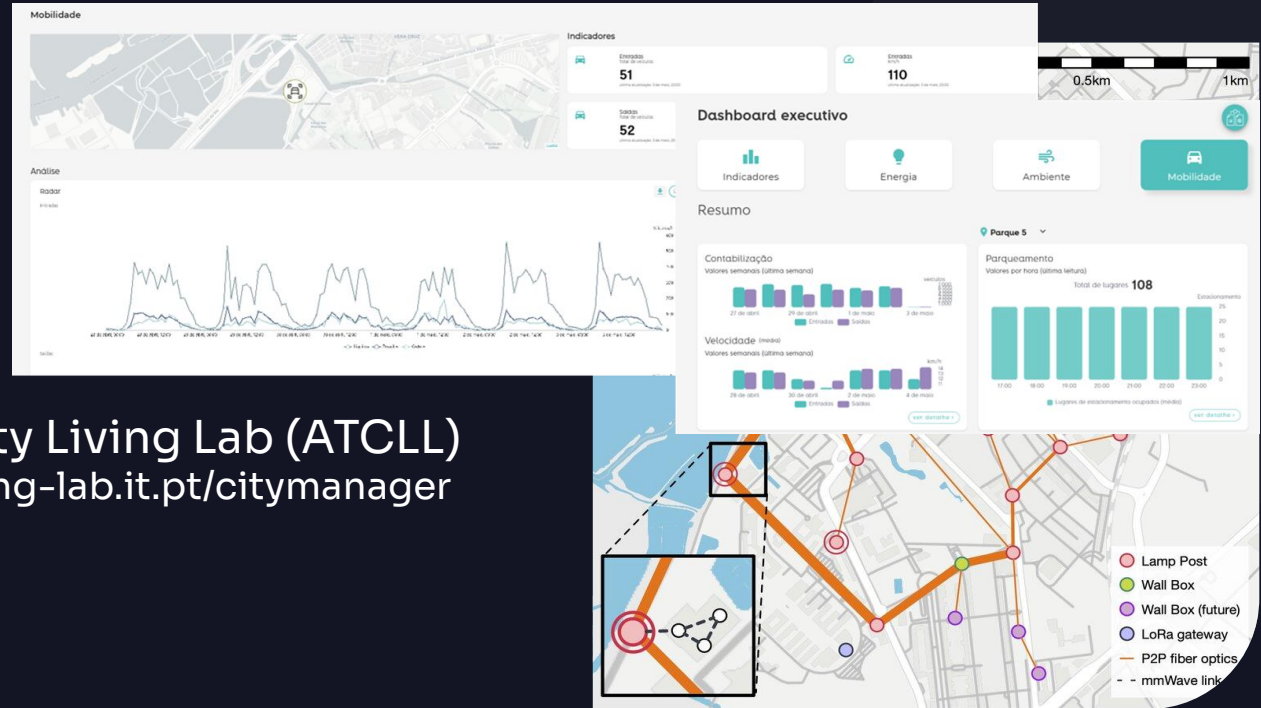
Mobilidade

Indicadores

Entradas
Total de veículos
51

Entradas
km/h
110

Saídas
Total de veículos
52

Análise

Radar

Entrada

Saída

0.5km
1km

Dashboard executivo

Indicadores
Energia
Ambiente
Mobilidade

Resumo

Parque 5

Contabilização
Valores semanais (última semana)

27 de abril
29 de abril
1 de maio
3 de maio

Entradas
Saídas

Velocidade (média)
Valores semanais (última semana)

km/h

28 de abril
30 de abril
2 de maio
4 de maio

Entradas
Saídas

ver detalhe

Parqueamento
Valores por hora (última leitura)

Total de lugares 108

Estacionamento

25
20
15
10
5
0

17:00
18:00
19:00
20:00
21:00
22:00
23:00

Lugares de estacionamento ocupados (média)

ver detalhe

ty Living Lab (ATCLL)
ng-lab.it.pt/citymanager

Lamp Post
Wall Box
Wall Box (future)
LoRa gateway
P2P fiber optics
mmWave link